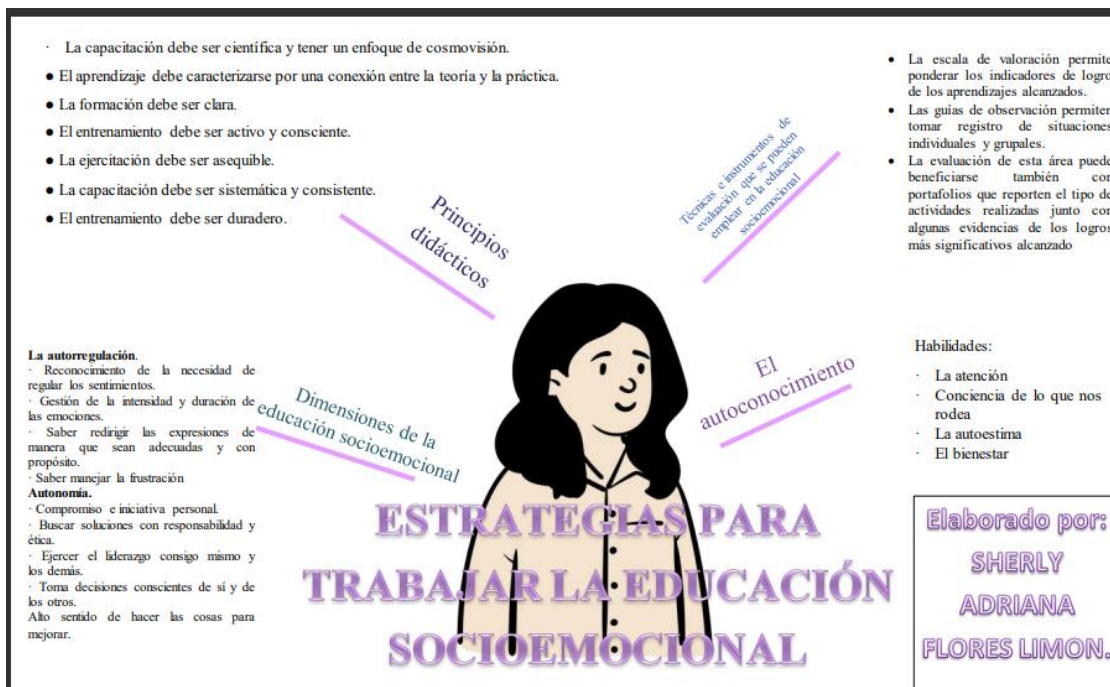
· La capacitación debe ser científica y tener un enfoque de cosmovisión.
● El aprendizaje debe caracterizarse por una conexión entre la teoría y la práctica.
● La formación debe ser clara.
● El entrenamiento debe ser activo y consciente.
● La ejercitación debe ser asequible.
● La capacitación debe ser sistemática y consistente.
● El entrenamiento debe ser duradero.

Principios didácticos

Técnicas e instrumentos de evaluación que se pueden emplear en la educación socioemocional

• La escala de valoración permite ponderar los indicadores de logro de los aprendizajes alcanzados.
• Las guías de observación permiten tomar registro de situaciones individuales y grupales.
• La evaluación de esta área puede beneficiarse también con portafolios que reporten el tipo de actividades realizadas junto con algunas evidencias de los logros más significativos alcanzado

La autorregulación.
· Reconocimiento de la necesidad de regular los sentimientos.
· Gestión de la intensidad y duración de las emociones.
· Saber redirigir las expresiones de manera que sean adecuadas y con propósito.
· Saber manejar la frustración
Autonomía.
· Compromiso e iniciativa personal.
· Buscar soluciones con responsabilidad y ética.
· Ejercer el liderazgo consigo mismo y los demás.
· Toma decisiones conscientes de sí y de los otros.
Alto sentido de hacer las cosas para mejorar.

Dimensiones de la educación socioemocional

El autoconocimiento

Habilidades:
· La atención
· Conciencia de lo que nos rodea
· La autoestima
· El bienestar

ESTRATEGIAS PARA TRABAJAR LA EDUCACIÓN SOCIOEMOCIONAL

Elaborado por:
SHERLY
ADRIANA
FLORES LIMON.